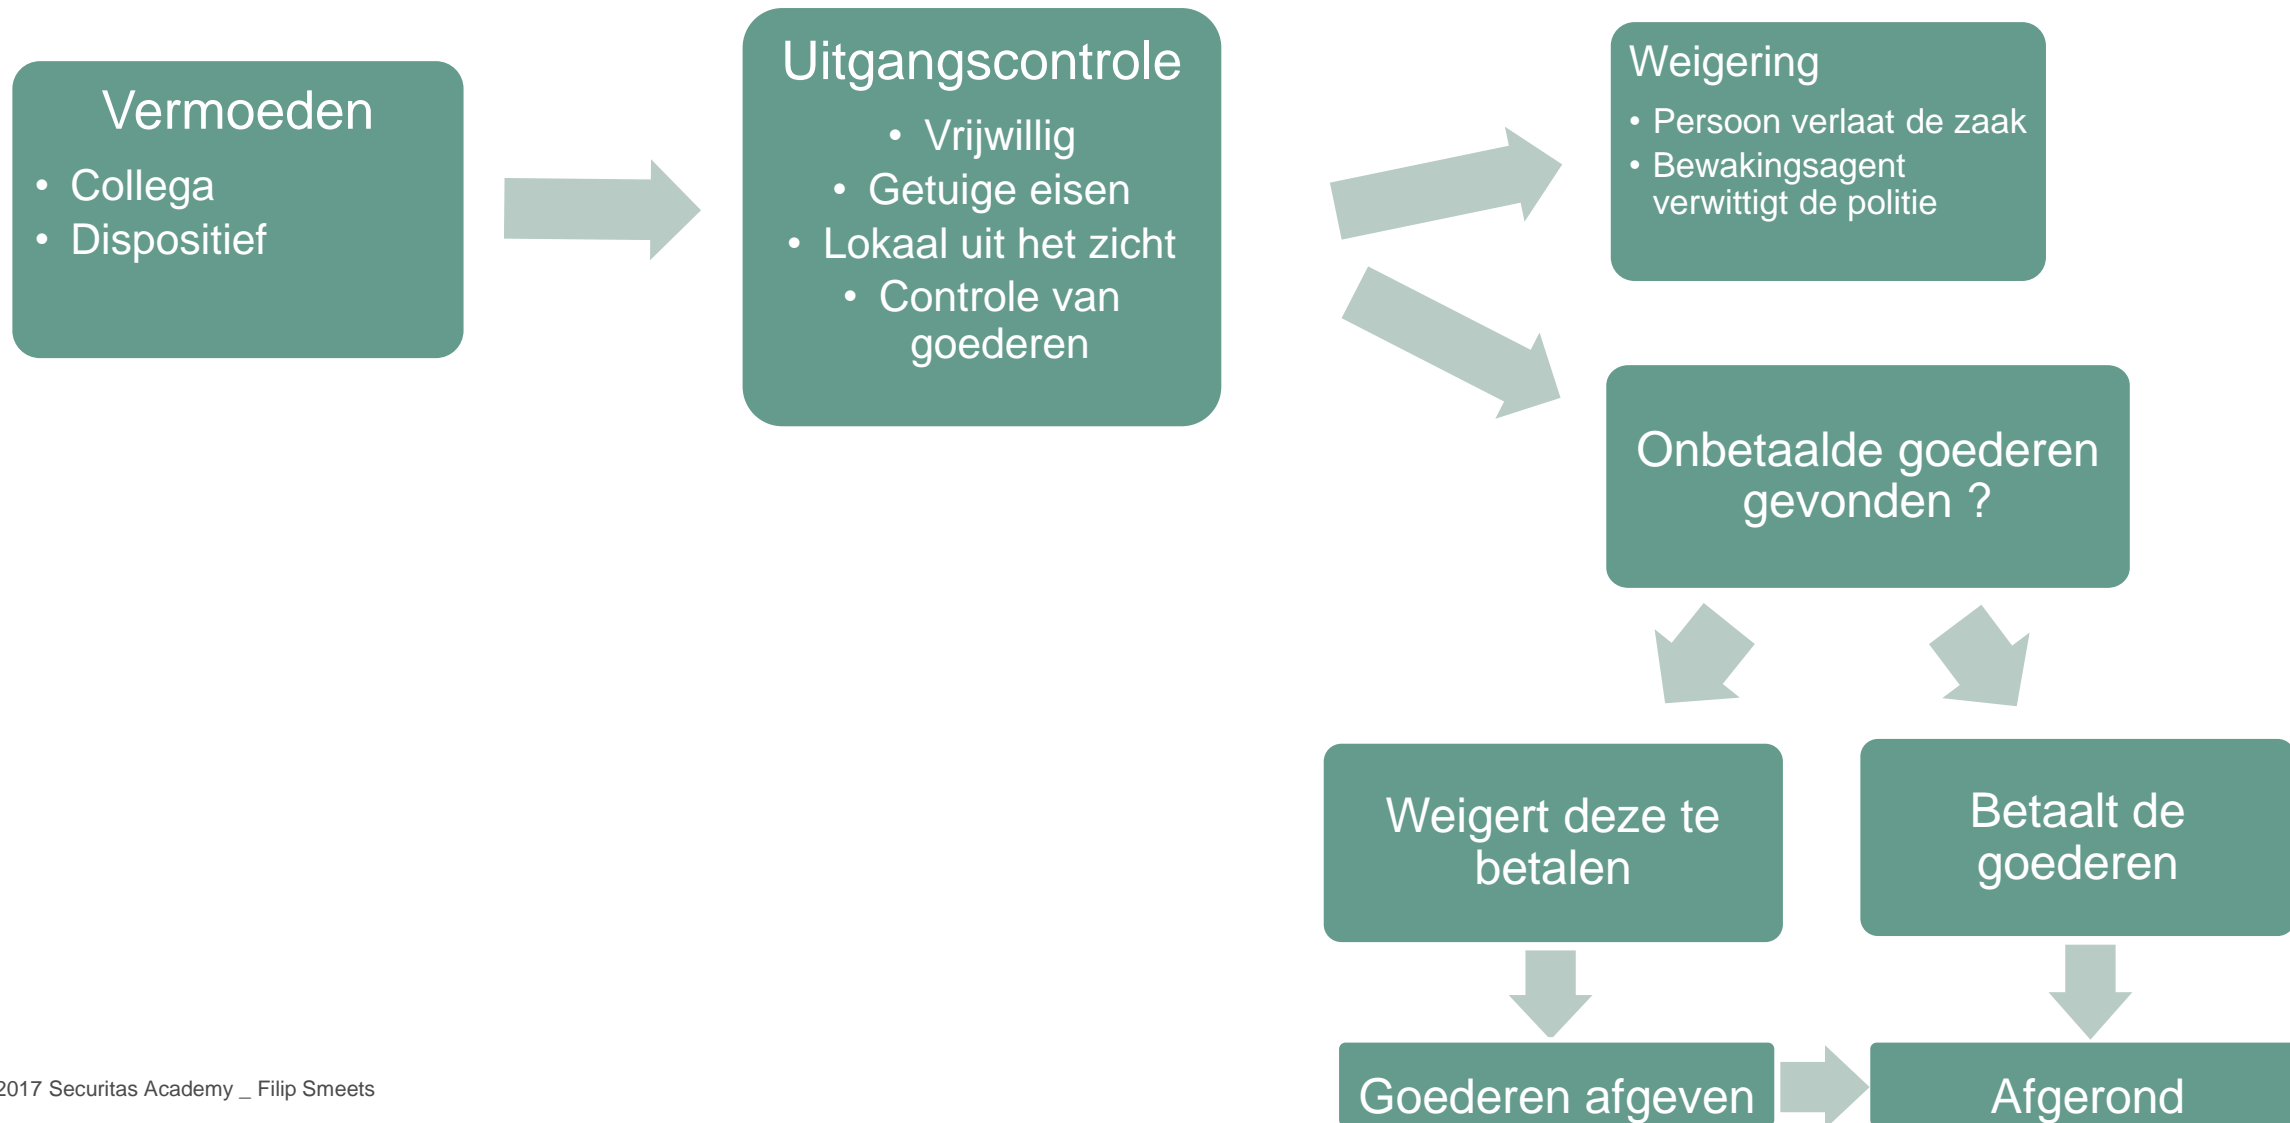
Vermoeden
- Collega
- Dispositief

Uitgangscontrole
- Vrijwillig
- Getuige eisen
- Lokaal uit het zicht
- Controle van goederen

Weigering
- Persoon verlaat de zaak
- Bewakingsagent verwittigt de politie

Onbetaalde goederen gevonden ?

Weigert deze te betalen

Betaalt de goederen

Goederen afgeven

Afgerond

2017 Securitas Academy _ Filip Smeets